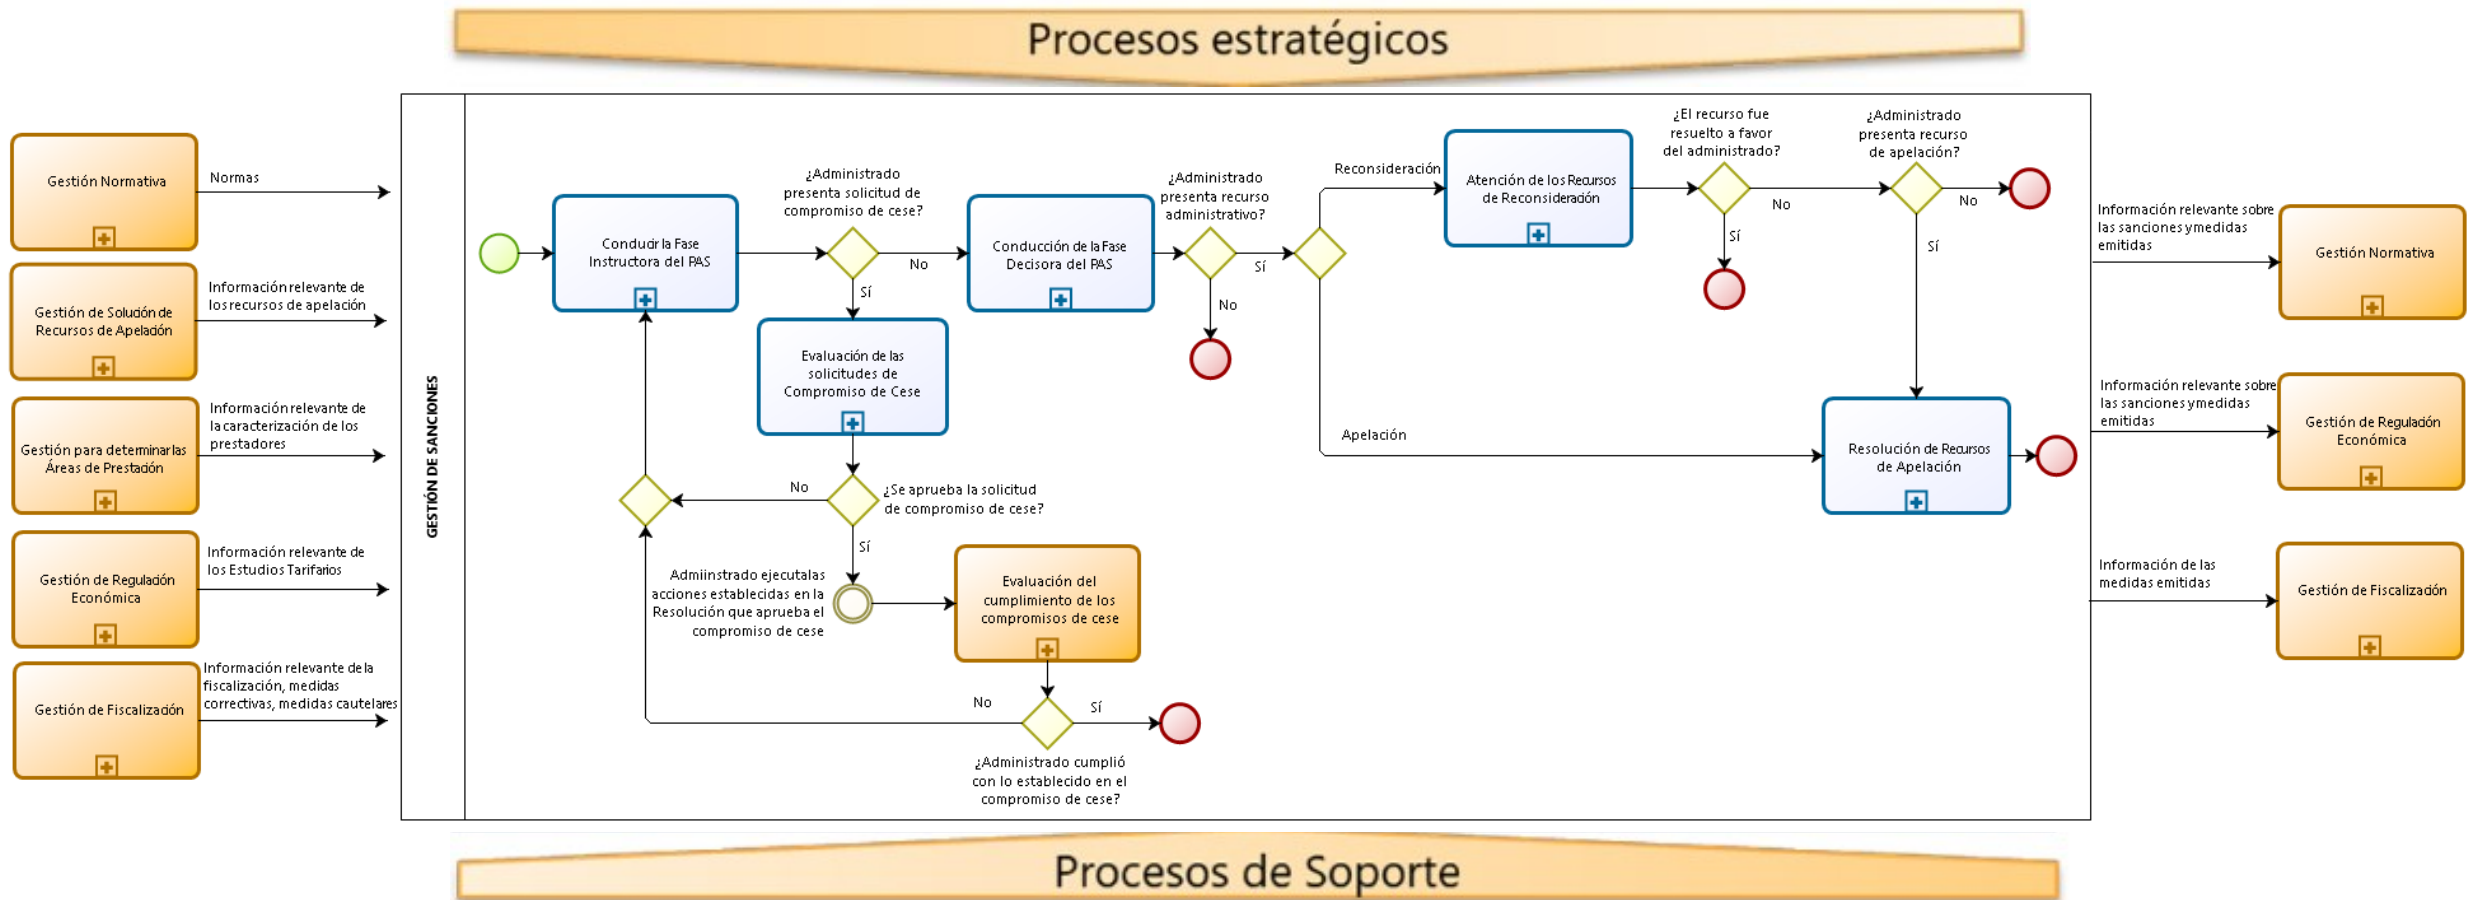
Procesos estratégicos

Gestión Normativa

Normas

Gestión de Solución de Recursos de Apelación

Información relevante de los recursos de apelación

Gestión para determinar las Áreas de Prestación

Información relevante de la caracterización de los prestadores

Gestión de Regulación Económica

Información relevante de los Estudios Tarifarios

Gestión de Fiscalización

Información relevante de la fiscalización, medidas correctivas, medidas cautelares

GESTIÓN DE SANCIONES

Conducir la Fase Instructora del PAS

¿Administrado presenta solicitud de compromiso de cese?

No

Sí

Evaluación de las solicitudes de Compromiso de Cese

¿Se aprueba la solicitud de compromiso de cese?

No

Sí

Admiinstrado ejecutalas acciones establecidas en la Resolución que aprueba el compromiso de cese

Evaluación del cumplimiento de los compromisos de cese

No

Sí

¿Administrado cumplió con lo establecido en el compromiso de cese?

Conducción de la Fase Decisora del PAS

¿Administrado presenta recurso administrativo?

Sí

No

Reconsideración

Atención de los Recursos de Reconsideración

¿El recurso fue resuelto a favor del administrado?

No

Sí

¿Administrado presenta recurso de apelación?

No

Sí

Apelación

Resolución de Recursos de Apelación

Información relevante sobre las sanciones y medidas emitidas

Gestión Normativa

Información relevante sobre las sanciones y medidas emitidas

Gestión de Regulación Económica

Información de las medidas emitidas

Gestión de Fiscalización

Procesos de Soporte